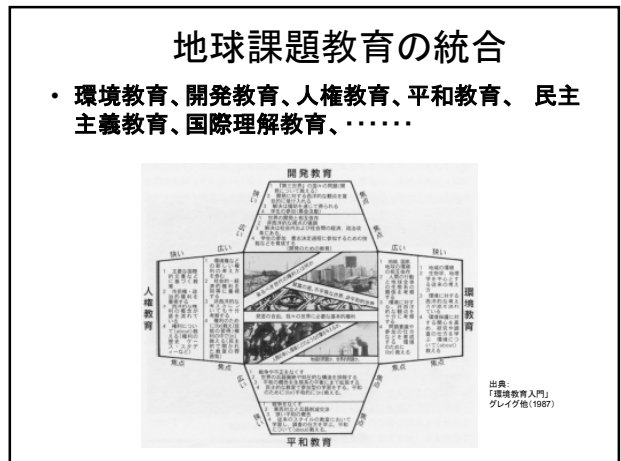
地球課題教育の統合

• 環境教育、開発教育、人権教育、平和教育、 民主主義教育、国際理解教育、・・・・・・

開発教育

焦点

狭い

広い

人権教育

環境教育

焦点

平和教育

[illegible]

出典:
「環境教育入門」
グレイグ他(1987)